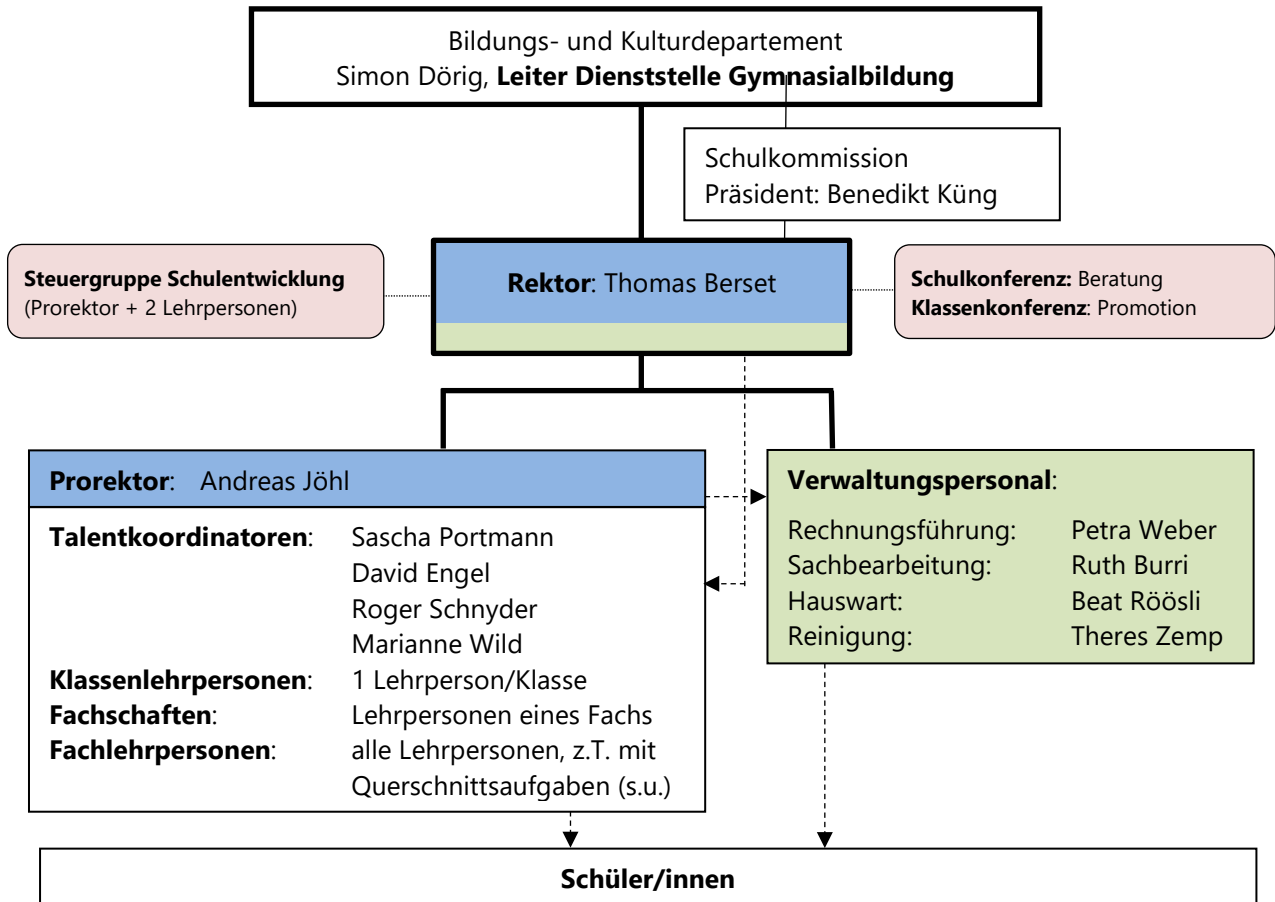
Bildungs- und Kulturdepartement
Simon Dörig, **Leiter Dienststelle Gymnasialbildung**

Schulkommission
Präsident: Benedikt Küng

**Steuergruppe Schulentwicklung**
(Prorektor + 2 Lehrpersonen)

**Rektor**: Thomas Berset

**Schulkonferenz:** Beratung
**Klassenkonferenz**: Promotion

**Prorektor**: Andreas Jöhl

| | |
|---|---|
| **Talentkoordinatoren**: | Sascha Portmann |
| | David Engel |
| | Roger Schnyder |
| | Marianne Wild |
| **Klassenlehrpersonen**: | 1 Lehrperson/Klasse |
| **Fachschaften**: | Lehrpersonen eines Fachs |
| **Fachlehrpersonen**: | alle Lehrpersonen, z.T. mit Querschnittsaufgaben (s.u.) |

**Verwaltungspersonal**:

| | |
|---|---|
| Rechnungsführung: | Petra Weber |
| Sachbearbeitung: | Ruth Burri |
| Hauswart: | Beat Röösli |
| Reinigung: | Theres Zemp |

**Schüler/innen**